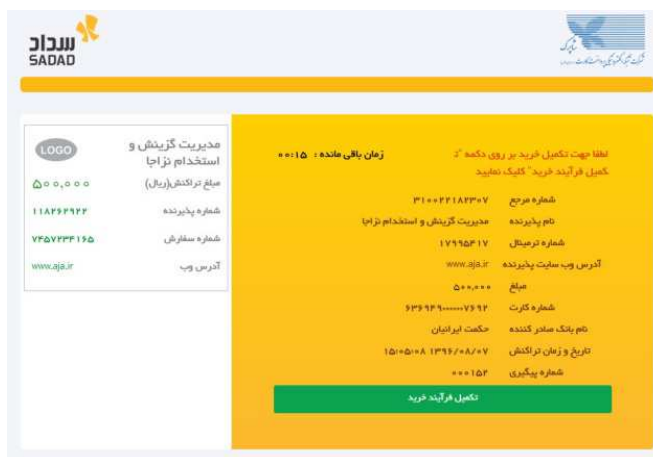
سداد
SADAD

شرکت الکترونیک و ارتباطات

لطفا جهت تکمیل خرید بر روی دکمه "تکمیل فرآیند خرید" کلیک نمایید

زمان باقی مانده : ۰۰:۱۵

| | |
|---|---|
| شماره مرجع | ۳۱۰۰۳۲۱۸۳۳۰۷ |
| نام پذیرنده | مدیریت گزینش و استخدام نزاجا |
| شماره ترمینال | ۱۷۹۹۵۳۱۷ |
| آدرس وب سایت پذیرنده | www.aja.ir |
| مبلغ | ۵۰۰،۰۰۰ |
| شماره کارت | ۶۳۹۳۴۹۰۰۰۰۰۰۷۹۹۲ |
| نام بانک صادر کننده | حکمت ایرانیان |
| تاریخ و زمان تراکنش | ۱۳۹۶/۰۸/۰۷ ۱۵:۰۵:۰۸ |
| شماره پیگیری | ۰۰۰۱۵۳ |

تکمیل فرآیند خرید

مدیریت گزینش و استخدام نزاجا

LOGO

| | |
|---|---|
| مبلغ تراکنش(ریال) | ۵۰۰،۰۰۰ |
| شماره پذیرنده | ۱۱۸۳۶۲۹۲۳ |
| شماره سفارش | ۷۳۵۷۳۳۳۱۶۵ |
| آدرس وب | www.aja.ir |